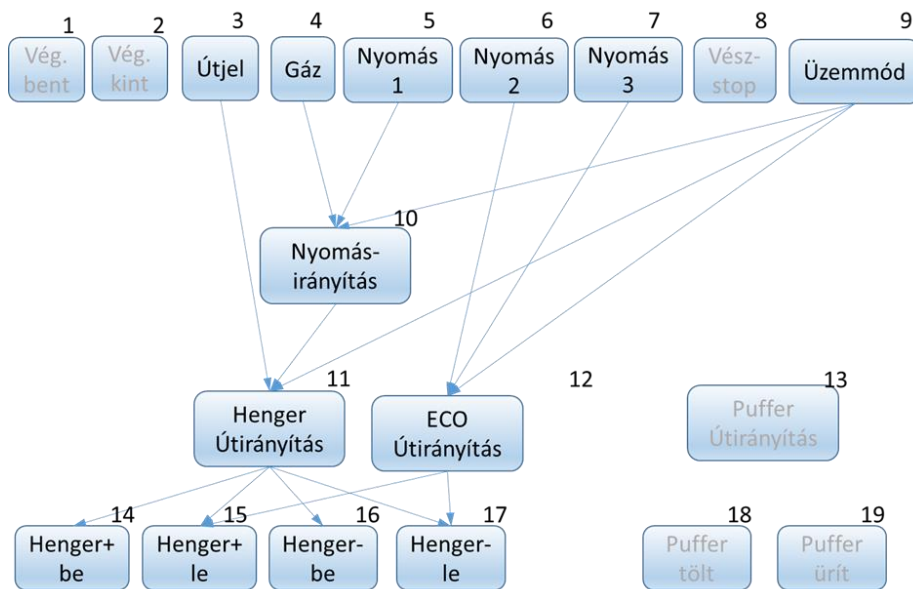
1 Vég. bent

2 Vég. kint

3 Útjel

4 Gáz

5 Nyomás 1

6 Nyomás 2

7 Nyomás 3

8 Vész-stop

9 Üzemmód

10 Nyomás-irányítás

11 Henger Útirányítás

12 ECO Útirányítás

13 Puffer Útirányítás

14 Henger+ be

15 Henger+ le

16 Henger- be

17 Henger- le

18 Puffer tölt

19 Puffer ürít